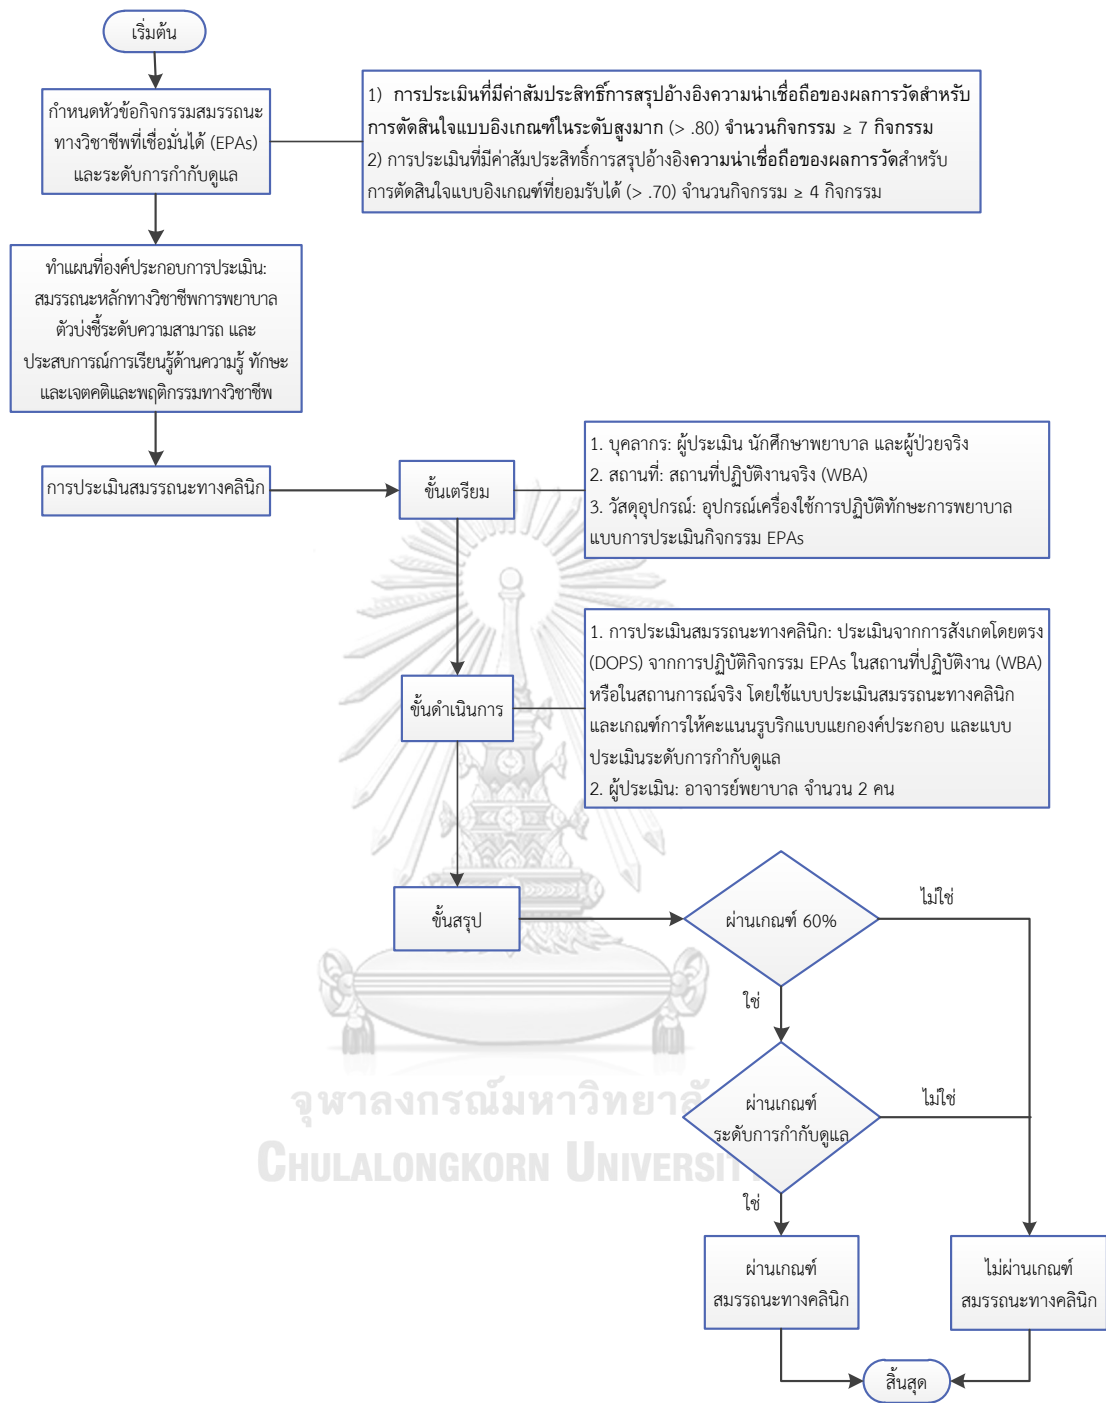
เริ่มต้น

กำหนดหัวข้อกิจกรรมสมรรถนะทางวิชาชีพที่เชื่อมั่นได้ (EPAs) และระดับการกำกับดูแล

1) การประเมินที่มีค่าสัมประสิทธิ์การสรุปอ้างอิงความน่าเชื่อถือของผลการวัดสำหรับการตัดสินใจแบบอิงเกณฑ์ในระดับสูงมาก (> .80) จำนวนกิจกรรม ≥ 7 กิจกรรม
2) การประเมินที่มีค่าสัมประสิทธิ์การสรุปอ้างอิงความน่าเชื่อถือของผลการวัดสำหรับการตัดสินใจแบบอิงเกณฑ์ที่ยอมรับได้ (> .70) จำนวนกิจกรรม ≥ 4 กิจกรรม

ทำแผนที่องค์ประกอบการประเมิน: สมรรถนะหลักทางวิชาชีพการพยาบาล ตัวบ่งชี้ระดับความสามารถ และประสบการณ์การเรียนรู้ด้านความรู้ ทักษะ และเจตคติและพฤติกรรมทางวิชาชีพ

การประเมินสมรรถนะทางคลินิก

ขั้นเตรียม

1. บุคลากร: ผู้ประเมิน นักศึกษาพยาบาล และผู้ป่วยจริง
2. สถานที่: สถานที่ปฏิบัติงานจริง (WBA)
3. วัสดุอุปกรณ์: อุปกรณ์เครื่องใช้การปฏิบัติทักษะการพยาบาล แบบการประเมินกิจกรรม EPAs

ขั้นดำเนินการ

1. การประเมินสมรรถนะทางคลินิก: ประเมินจากการสังเกตโดยตรง (DOPS) จากการปฏิบัติกิจกรรม EPAs ในสถานที่ปฏิบัติงาน (WBA) หรือในสถานการณ์จริง โดยใช้แบบประเมินสมรรถนะทางคลินิก และเกณฑ์การให้คะแนนรูบริกแบบแยกองค์ประกอบ และแบบประเมินระดับการกำกับดูแล
2. ผู้ประเมิน: อาจารย์พยาบาล จำนวน 2 คน

ขั้นสรุป

ผ่านเกณฑ์ 60%

ไม่ใช่

ใช่

ผ่านเกณฑ์ระดับการกำกับดูแล

ไม่ใช่

ใช่

ผ่านเกณฑ์สมรรถนะทางคลินิก

ไม่ผ่านเกณฑ์สมรรถนะทางคลินิก

สิ้นสุด

จุฬาลงกรณ์มหาวิทยาลัย
CHULALONGKORN UNIVERSITY